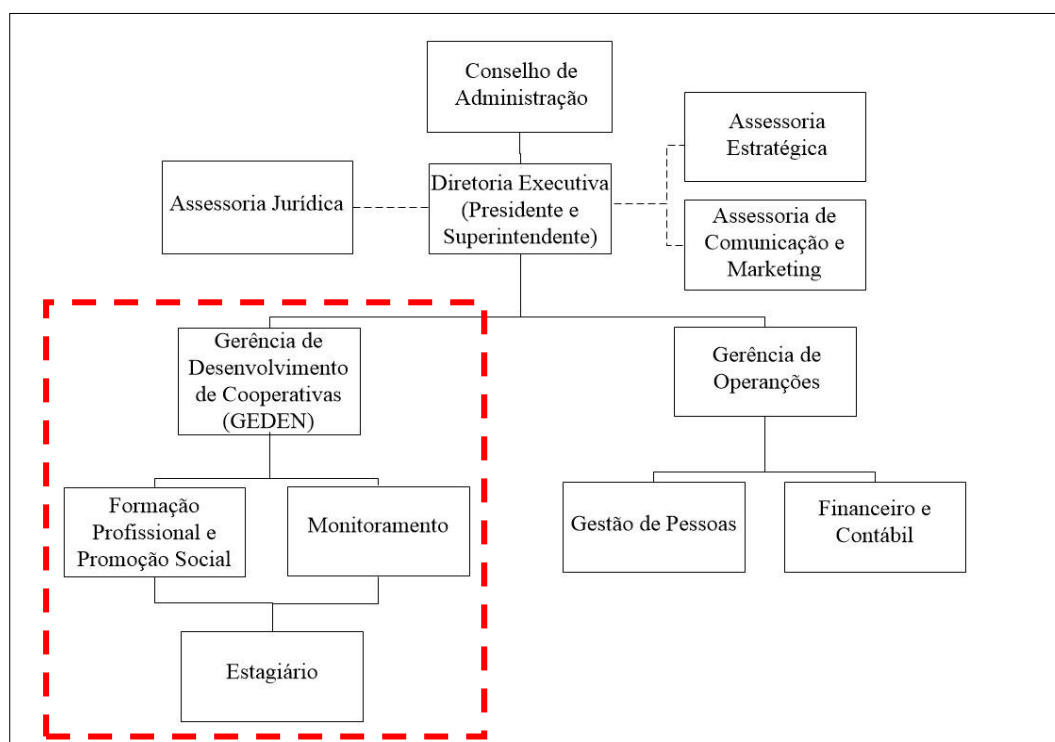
Conselho de Administração

Assessoria Estratégica

Assessoria Jurídica

Diretoria Executiva (Presidente e Superintendente)

Assessoria de Comunicação e Marketing

Gerência de Desenvolvimento de Cooperativas (GEDEN)

Gerência de Operanções

Formação Profissional e Promoção Social

Monitoramento

Gestão de Pessoas

Financeiro e Contábil

Estagiário